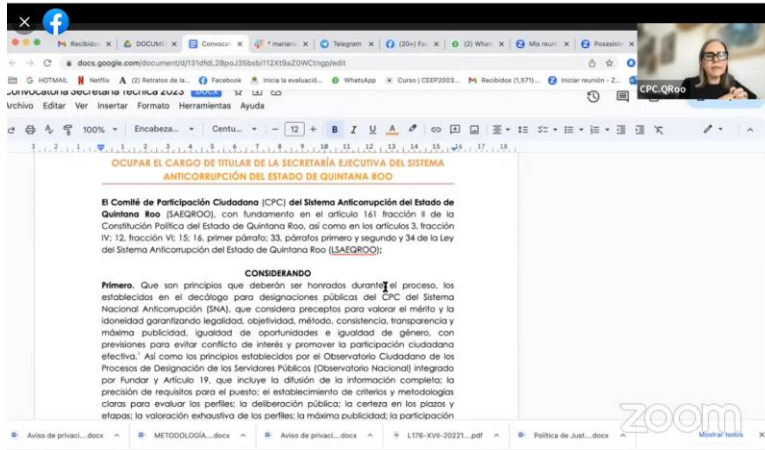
Recibidos | DOCUMI | Convocat | * marian | Telegram | (20+) Fa | (2) What | Mis reun | Posasist

docs.google.com/document/d/1l31dfdL28po J35bsbl112Xt9aZ0WCtngp/edit

G HOTMAIL | Netflix | (2) Retratos de la... | Facebook | Inicia la evaluació... | WhatsApp | Curso | CEEP2003... | Recibidos (1,571)... | Iniciar reunión - Z...

CPC.QRoo

Convocatoria Secretaria Tecnica 2023 .docx

Archivo Editar Ver Insertar Formato Herramientas Ayuda

100% | Encabeza... | Centu... | 12 | B I U A

OCUPAR EL CARGO DE TITULAR DE LA SECRETARÍA EJECUTIVA DEL SISTEMA ANTICORRUPCIÓN DEL ESTADO DE QUINTANA ROO

El Comité de Participación Ciudadana (CPC) del Sistema Anticorrupción del Estado de Quintana Roo (SAEQROO), con fundamento en el artículo 161 fracción II de la Constitución Política del Estado de Quintana Roo, así como en los artículos 3, fracción IV; 12, fracción VI; 15; 16, primer párrafo; 33, párrafos primero y segundo y 34 de la Ley del Sistema Anticorrupción del Estado de Quintana Roo (LSAEQROO);

CONSIDERANDO

Primero. Que son principios que deberán ser honrados durante el proceso, los establecidos en el decálogo para designaciones públicas del CPC del Sistema Nacional Anticorrupción (SNA), que considera preceptos para valorar el mérito y la idoneidad garantizando legalidad, objetividad, método, consistencia, transparencia y máxima publicidad, igualdad de oportunidades e igualdad de género, con previsiones para evitar conflicto de interés y promover la participación ciudadana efectiva.¹ Así como los principios establecidos por el Observatorio Ciudadano de los Procesos de Designación de los Servidores Públicos (Observatorio Nacional) integrado por Fundar y Artículo 19, que incluye la difusión de la información completa; la precisión de requisitos para el puesto; el establecimiento de criterios y metodologías claras para evaluar los perfiles; la deliberación pública; la certeza en los plazos y etapas; la valoración exhaustiva de los perfiles; la máxima publicidad; la participación

zoom

Aviso de privaci....docx | METODOLOGÍA....docx | Aviso de privaci....docx | L176-XVII-20221....pdf | Política de Just....docx | Mostrar todos